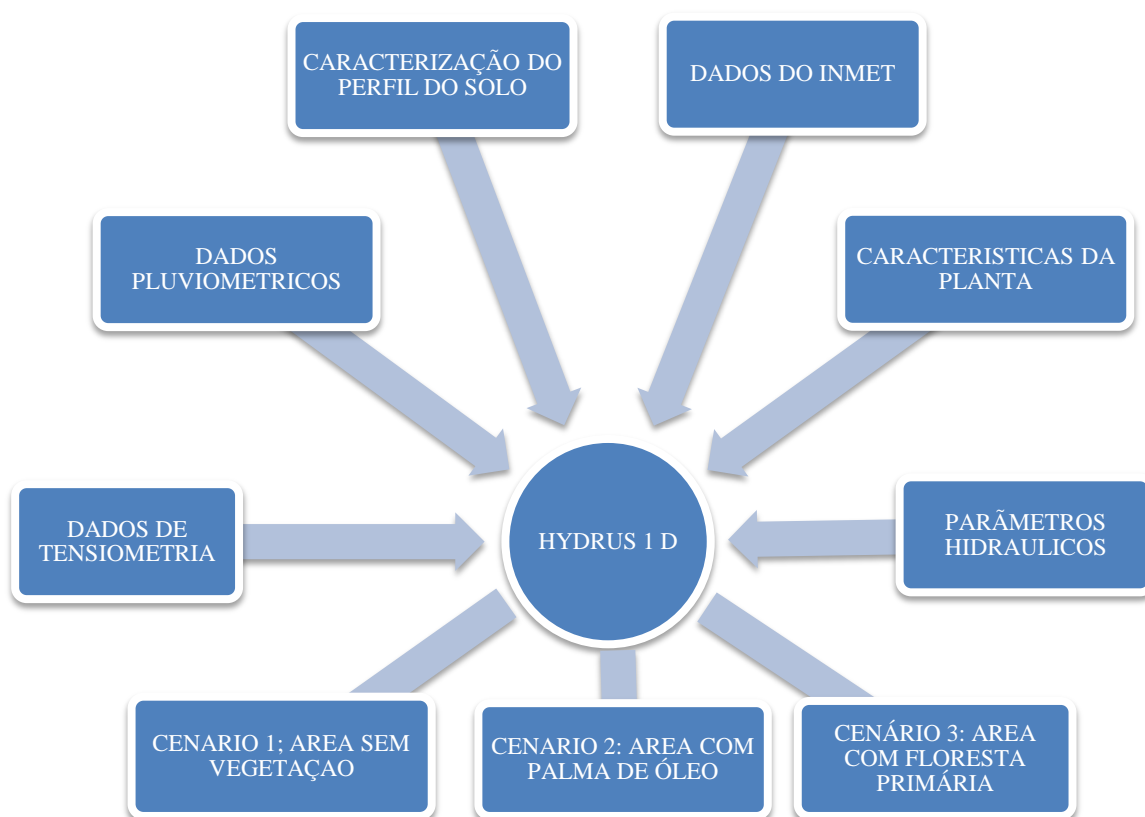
CARACTERIZAÇÃO DO PERFIL DO SOLO

DADOS DO INMET

DADOS PLUVIOMETRICOS

CARACTERISTICAS DA PLANTA

DADOS DE TENSIOMETRIA

HYDRUS 1 D

PARÃMETROS HIDRAULICOS

CENARIO 1; AREA SEM VEGETAÇAO

CENARIO 2: AREA COM PALMA DE ÓLEO

CENÁRIO 3: AREA COM FLORESTA PRIMÁRIA